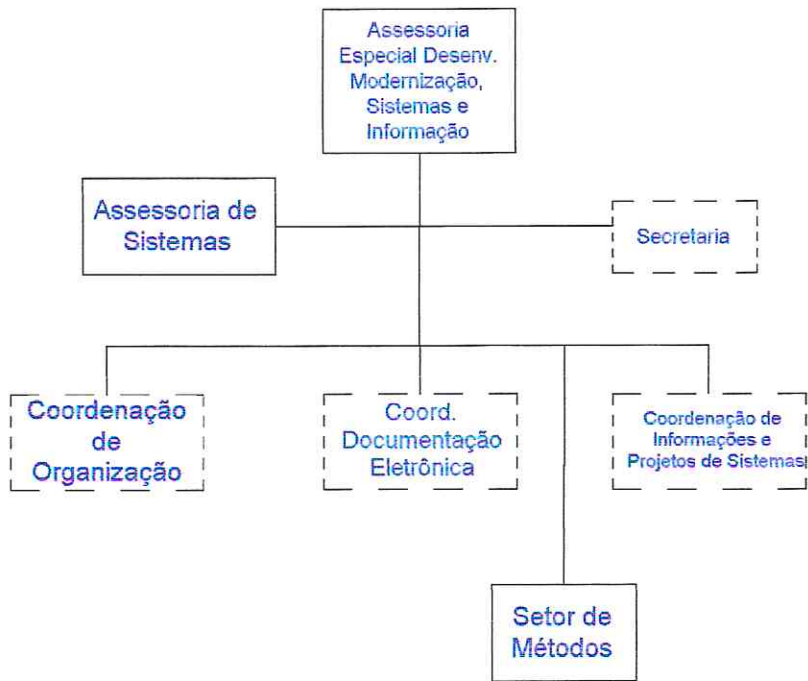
Assessoria Especial Desenv. Modernização, Sistemas e Informação

Assessoria de Sistemas

Secretaria

Coordenação de Organização

Coord. Documentação Eletrônica

Coordenação de Informações e Projetos de Sistemas

Setor de Métodos